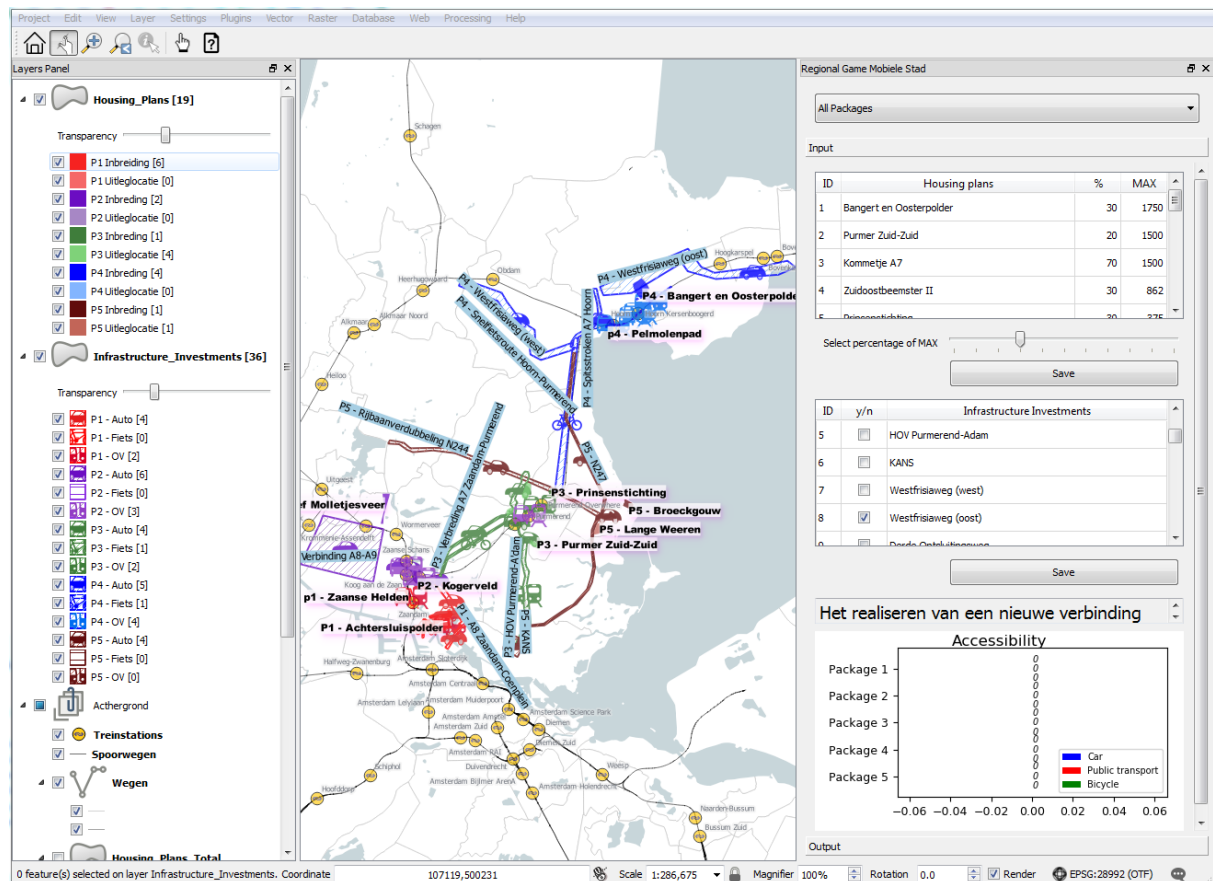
Project Edit View Layer Settings Plugins Vector Raster Database Web Processing Help

Layers Panel

Housing_Plans [19]
Transparency
P1 Inbreiding [6]
P1 Uitleglocatie [0]
P2 Inbreding [2]
P2 Uitleglocatie [0]
P3 Inbreding [1]
P3 Uitleglocatie [4]
P4 Inbreding [4]
P4 Uitleglocatie [0]
P5 Inbreding [1]
P5 Uitleglocatie [1]
Infrastructure_Investments [36]
Transparency
P1 - Auto [4]
P1 - Fiets [0]
P1 - OV [2]
P2 - Auto [6]
P2 - Fiets [0]
P2 - OV [3]
P3 - Auto [4]
P3 - Fiets [1]
P3 - OV [2]
P4 - Auto [5]
P4 - Fiets [1]
P4 - OV [4]
P5 - Auto [4]
P5 - Fiets [0]
P5 - OV [0]
Achtergrond
Treinstations
Spoorwegen
Wegen
Housing_Plans_Total

P4 - Westfrisiaweg (oost)
P4 - Bangert en Oosterpolder
p4 - Pelmolenpad
P4 - Westfrisiaweg (west)
P4 - Snelfietsroute Hoorn-Purmerend
P4 - Spitsstroken A7 Hoorn
P5 - Rijbaanverdubbeling N244
P3 - Verbreding A7 Zaandam-Purmerend
P5 - N247
P3 - Prinsenstichting
P5 - Broeckgouw
P5 - Lange Weeren
P3 - Purmer Zuid-Zuid
f Molletjesveer
Verbinding A8-A9
P2 - Kogerveld
p1 - Zaanse Helden
P1 - Achtersluispolder
P3 - HOV Purmerend-A'dam
P5 - KANS
P1 - A8 Zaandam-Coenplein
Schagen
Obdam
Heerhugowaard
Alkmaar
Alkmaar Noord
Heiloo
Hoorn
Hoogkarspel
Bovenkarspel
Wormerveer
Zaandam
Koog aan de Zaan
Zaanse Schans
Halfweg-Zwanenburg
Amsterdam Sloterdijk
Amsterdam Centraal
Amsterdam Lelylaan
Amsterdam Muiderpoort
Amsterdam Zuid
Amsterdam Amstel
Amsterdam Science Park
Diemen
Diemen Zuid
Amsterdam RAI
Duivendrecht
Amsterdam Bijlmer ArenA
Amsterdam Holendrecht
Schiphol
Hoofddorp
Weesp
Naarden-Bussum
Bussum Zuid

Regional Game Mobiele Stad
All Packages
Input

| ID | Housing plans | % | MAX |
|---|---|---|---|
| 1 | Bangert en Oosterpolder | 30 | 1750 |
| 2 | Purmer Zuid-Zuid | 20 | 1500 |
| 3 | Kommetje A7 | 70 | 1500 |
| 4 | Zuidoostbeemster II | 30 | 862 |
| 5 | Prinsenstichting | 30 | 375 |

Select percentage of MAX
Save

| ID | y/n | Infrastructure Investments |
|---|---|---|
| 5 | ☐ | HOV Purmerend-Adam |
| 6 | ☐ | KANS |
| 7 | ☐ | Westfrisiaweg (west) |
| 8 | ☑ | Westfrisiaweg (oost) |
| 9 | ☐ | Derde Ontsluitingsweg |

Save
Het realiseren van een nieuwe verbinding
Accessibility
Package 1
Package 2
Package 3
Package 4
Package 5
0
0
0
0
0
Car
Public transport
Bicycle
−0.06 −0.04 −0.02 0.00 0.02 0.04 0.06
Output

0 feature(s) selected on layer Infrastructure_Investments. Coordinate 107119,500231 Scale 1:286,675 Magnifier 100% Rotation 0.0 Render EPSG:28992 (OTF)